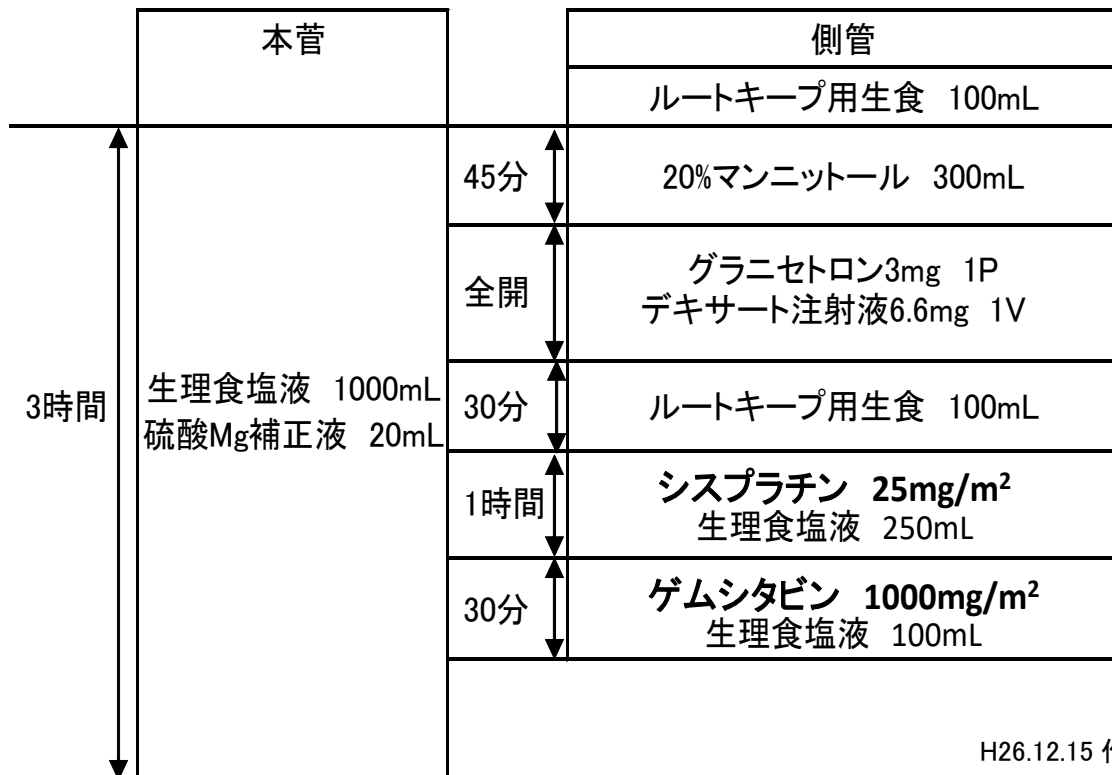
本管

側管

ルートキープ用生食 100mL

45分

20%マンニットール 300mL

全開

グラニセトロン3mg 1P
デキサート注射液6.6mg 1V

3時間

生理食塩液 1000mL
硫酸Mg補正液 20mL

30分

ルートキープ用生食 100mL

1時間

シスプラチン 25mg/m$^2$
生理食塩液 250mL

30分

ゲムシタビン 1000mg/m$^2$
生理食塩液 100mL

H26.12.15 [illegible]